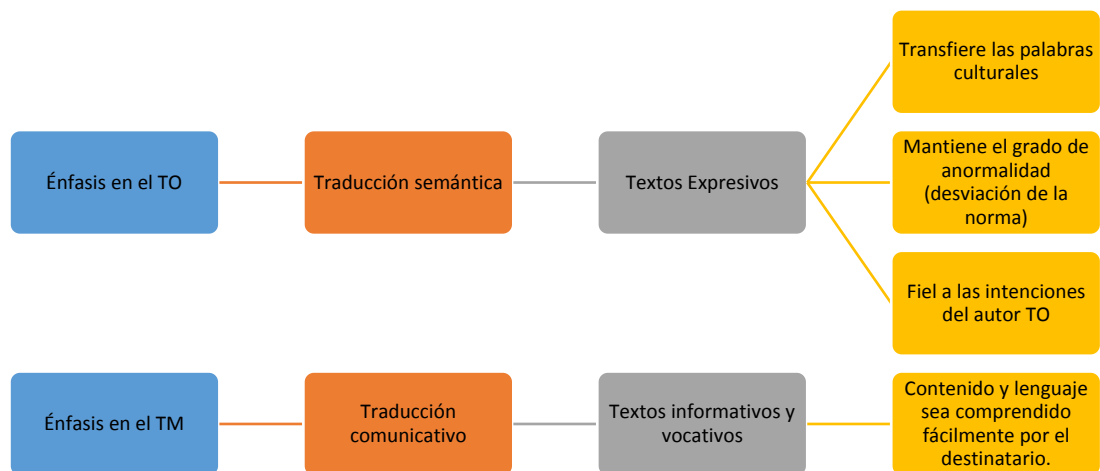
Énfasis en el TO

Traducción semántica

Textos Expresivos

Transfiere las palabras culturales

Mantiene el grado de anormalidad (desviación de la norma)

Fiel a las intenciones del autor TO

Énfasis en el TM

Traducción comunicativo

Textos informativos y vocativos

Contenido y lenguaje sea comprendido fácilmente por el destinatario.